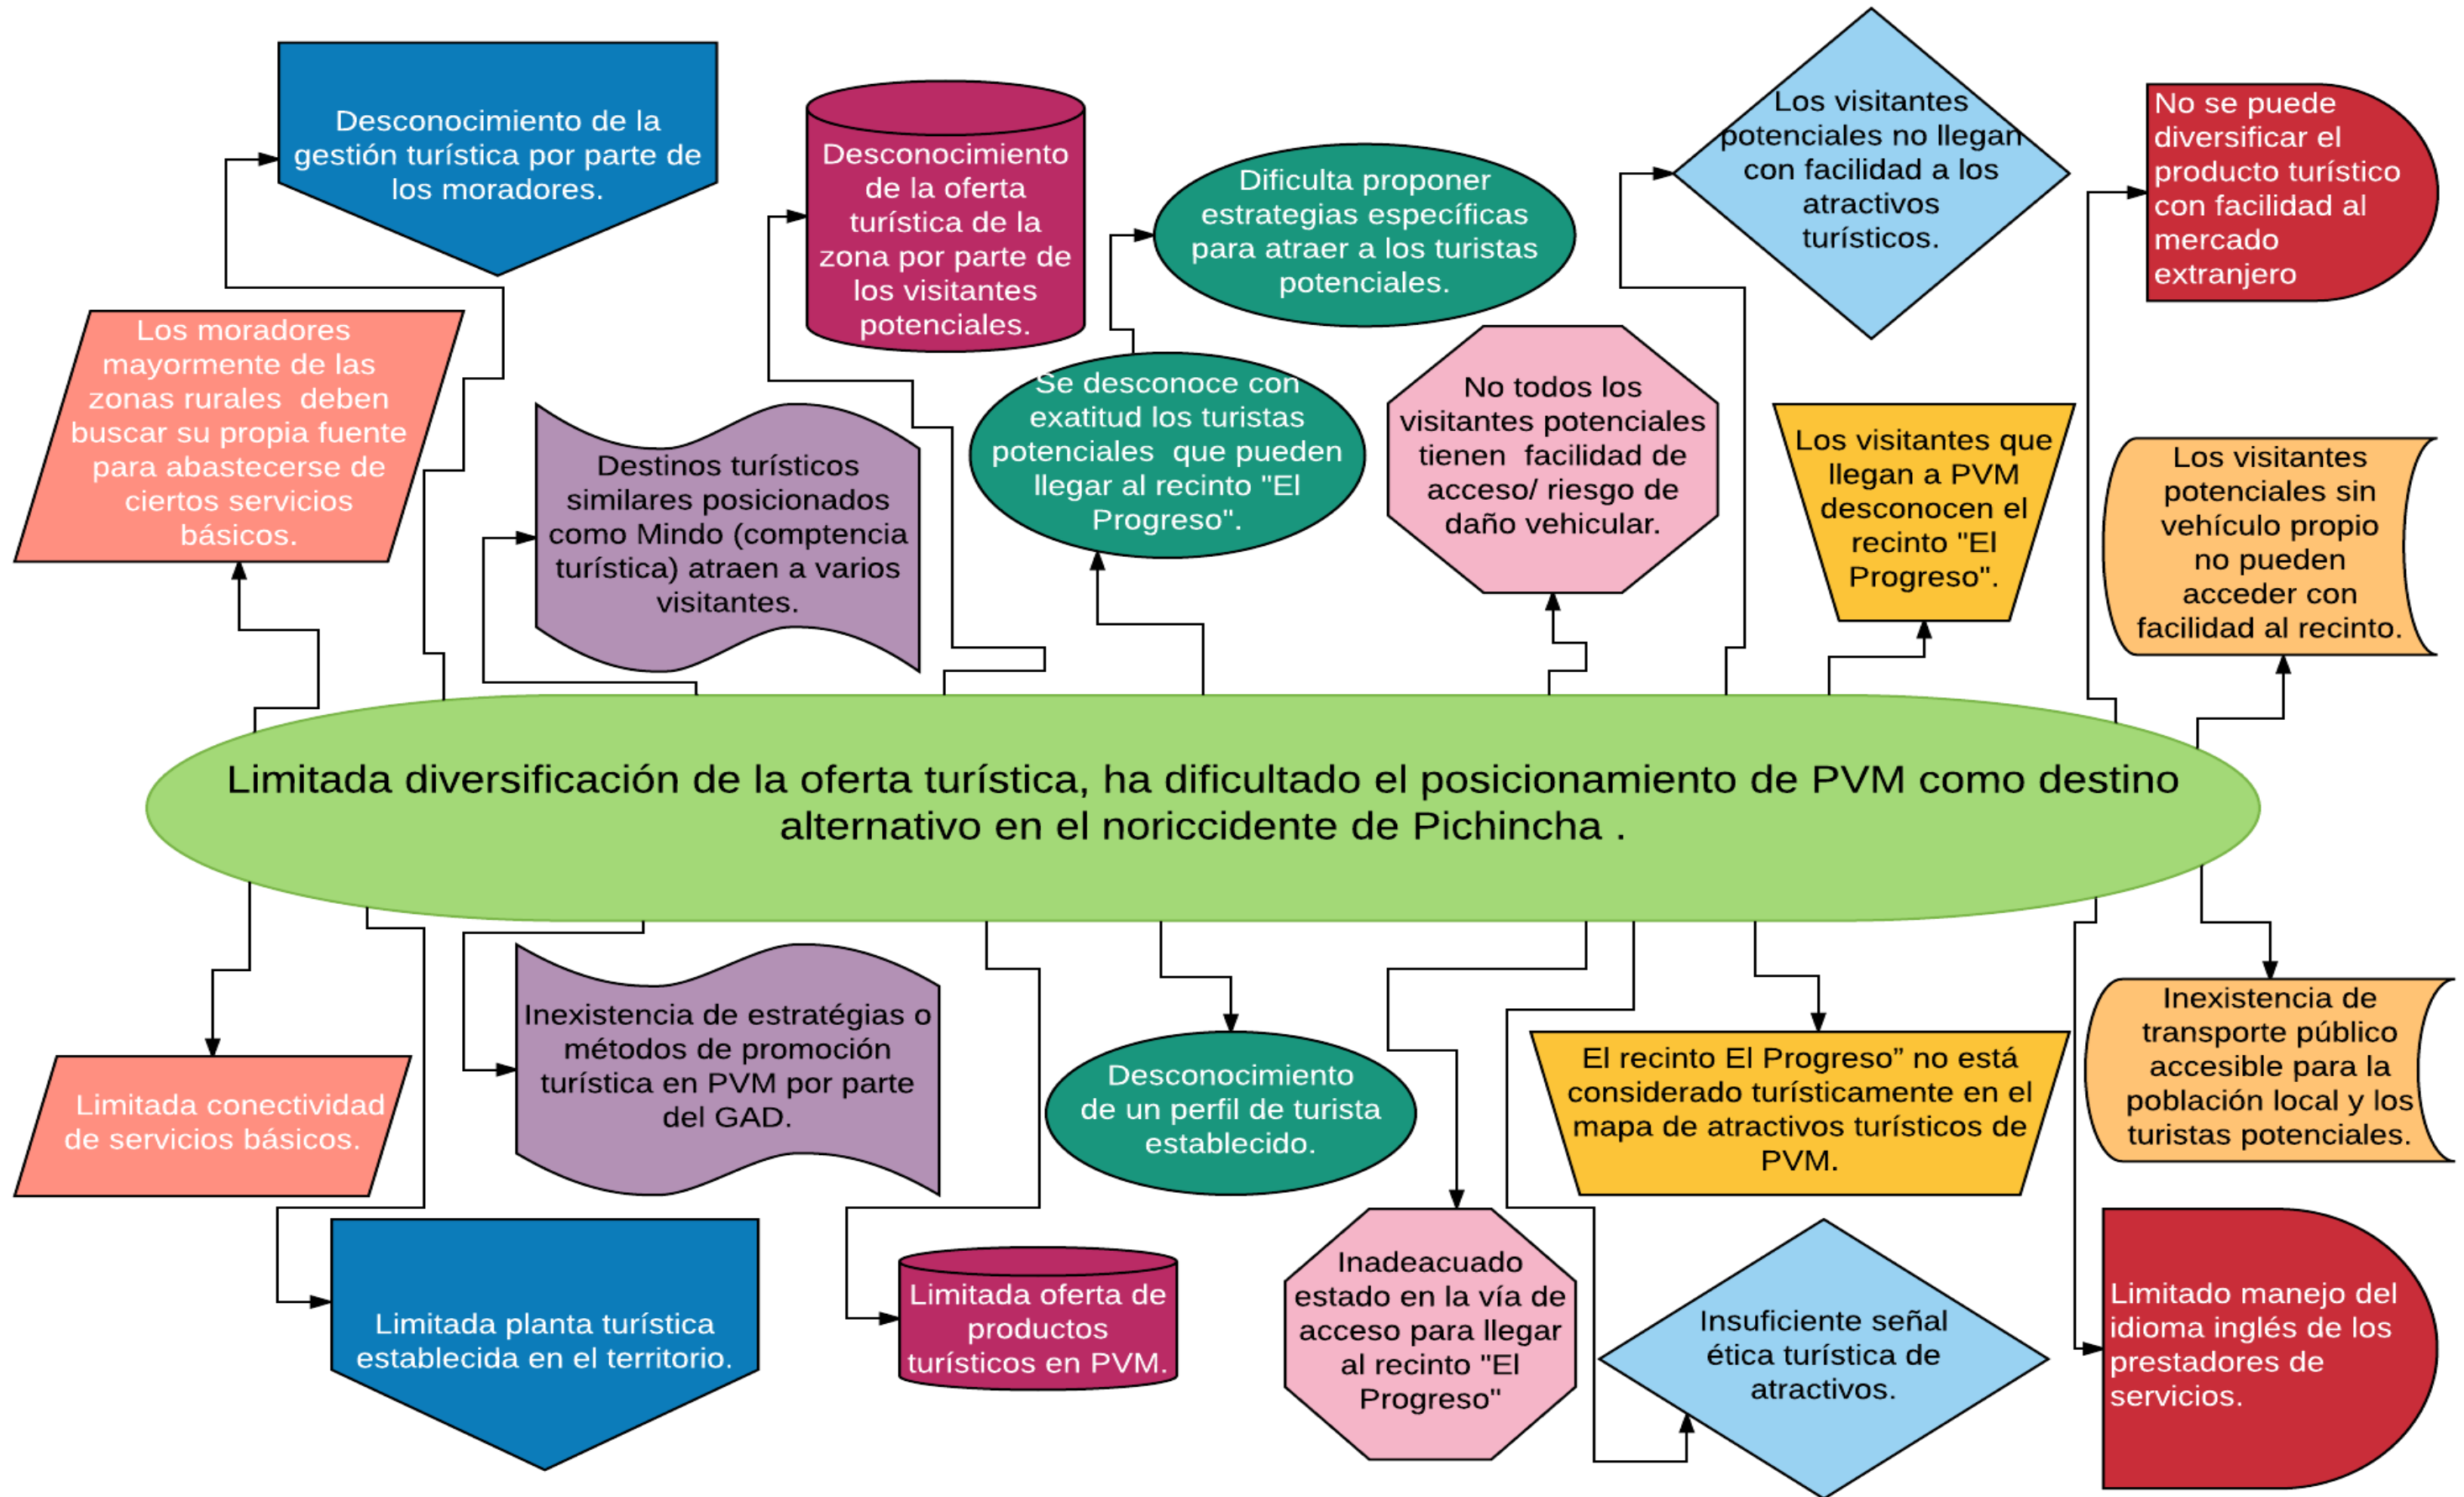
Desconocimiento de la gestión turística por parte de los moradores.

Desconocimiento de la oferta turística de la zona por parte de los visitantes potenciales.

Dificulta proponer estrategias específicas para atraer a los turistas potenciales.

Los visitantes potenciales no llegan con facilidad a los atractivos turísticos.

No se puede diversificar el producto turístico con facilidad al mercado extranjero

Los moradores mayormente de las zonas rurales deben buscar su propia fuente para abastecerse de ciertos servicios básicos.

Destinos turísticos similares posicionados como Mindo (comptencia turística) atraen a varios visitantes.

Se desconoce con exatitud los turistas potenciales que pueden llegar al recinto "El Progreso".

No todos los visitantes potenciales tienen facilidad de acceso/ riesgo de daño vehicular.

Los visitantes que llegan a PVM desconocen el recinto "El Progreso".

Los visitantes potenciales sin vehículo propio no pueden acceder con facilidad al recinto.

Limitada diversificación de la oferta turística, ha dificultado el posicionamiento de PVM como destino alternativo en el noriccidente de Pichincha .

Limitada conectividad de servicios básicos.

Inexistencia de estratégias o métodos de promoción turística en PVM por parte del GAD.

Desconocimiento de un perfil de turista establecido.

El recinto El Progreso" no está considerado turísticamente en el mapa de atractivos turísticos de PVM.

Inexistencia de transporte público accesible para la población local y los turistas potenciales.

Limitada planta turística establecida en el territorio.

Limitada oferta de productos turísticos en PVM.

Inadeacuado estado en la vía de acceso para llegar al recinto "El Progreso"

Insuficiente señal ética turística de atractivos.

Limitado manejo del idioma inglés de los prestadores de servicios.